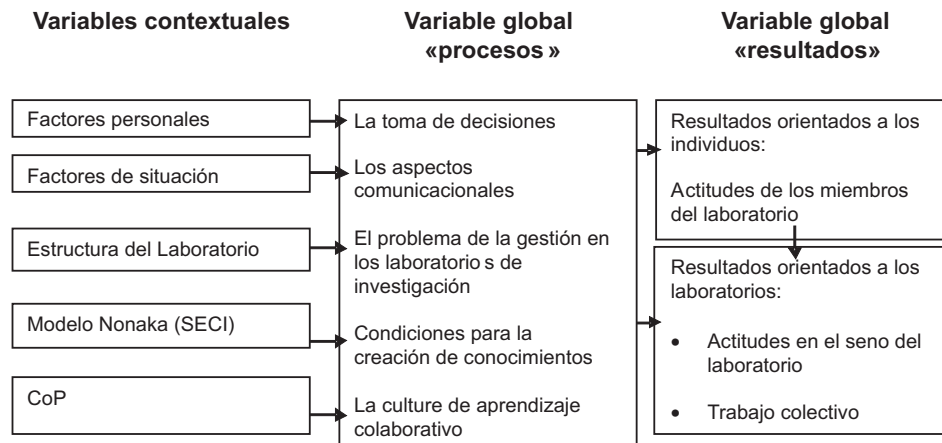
Variables contextuales

Variable global «procesos »

Variable global «resultados»

Factores personales

Factores de situación

Estructura del Laboratorio

Modelo Nonaka (SECI)

CoP

La toma de decisiones

Los aspectos comunicacionales

El problema de la gestión en los laboratorio s de investigación

Condiciones para la creación de conocimientos

La culture de aprendizaje colaborativo

Resultados orientados a los individuos:

Actitudes de los miembros del laboratorio

Resultados orientados a los laboratorios:

• Actitudes en el seno del laboratorio

• Trabajo colectivo